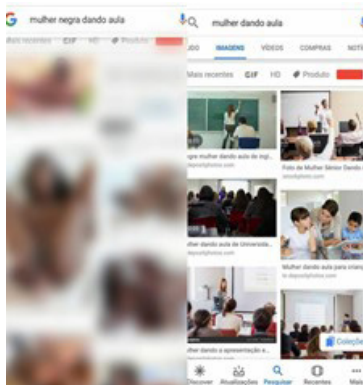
G mulher negra dando aula

Mais recentes GIF HD Produto

mulher dando aula

UDO IMAGENS VÍDEOS COMPRAS NOTÍ

Mais recentes GIF HD Produto

ngra mulher dando aula de ingl...
depositphotos.com

Foto de Mulher Sênior Dando A...

Mulher dando aula de Universida...
depositphotos.com

Mulher dando aula para crianç...
depositphotos.com

Mulher dando a apresentação a...

Coleçõe

Discover Atualizações Pesquisar Recentes Ma